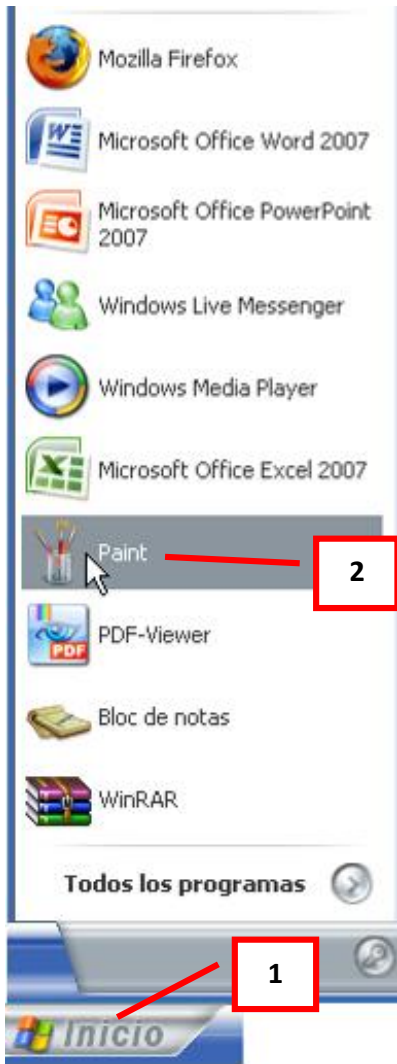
Mozilla Firefox
Microsoft Office Word 2007
Microsoft Office PowerPoint 2007
Windows Live Messenger
Windows Media Player
Microsoft Office Excel 2007
Paint
2
PDF-Viewer
PDF
Bloc de notas
WinRAR
Todos los programas
1
Inicio